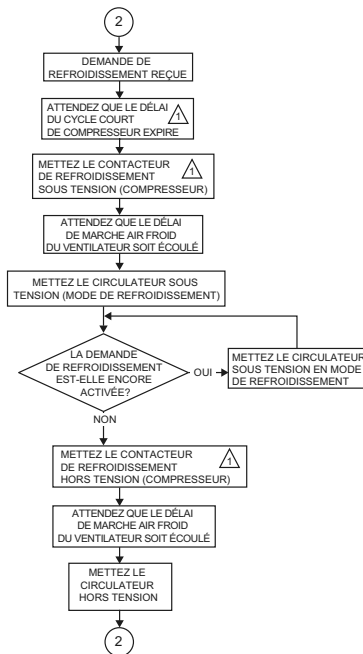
2

DEMANDE DE REFROIDISSEMENT REÇUE

ATTENDEZ QUE LE DÉLAI DU CYCLE COURT DE COMPRESSEUR EXPIRE 1

METTEZ LE CONTACTEUR DE REFROIDISSEMENT SOUS TENSION (COMPRESSEUR) 1

ATTENDEZ QUE LE DÉLAI DE MARCHE AIR FROID DU VENTILATEUR SOIT ÉCOULÉ

METTEZ LE CIRCULATEUR SOUS TENSION (MODE DE REFROIDISSEMENT)

LA DEMANDE DE REFROIDISSEMENT EST-ELLE ENCORE ACTIVÉE?

OUI

METTEZ LE CIRCULATEUR SOUS TENSION EN MODE DE REFROIDISSEMENT

NON

METTEZ LE CONTACTEUR DE REFROIDISSEMENT HORS TENSION (COMPRESSEUR) 1

ATTENDEZ QUE LE DÉLAI DE MARCHE AIR FROID DU VENTILATEUR SOIT ÉCOULÉ

METTEZ LE CIRCULATEUR HORS TENSION

2